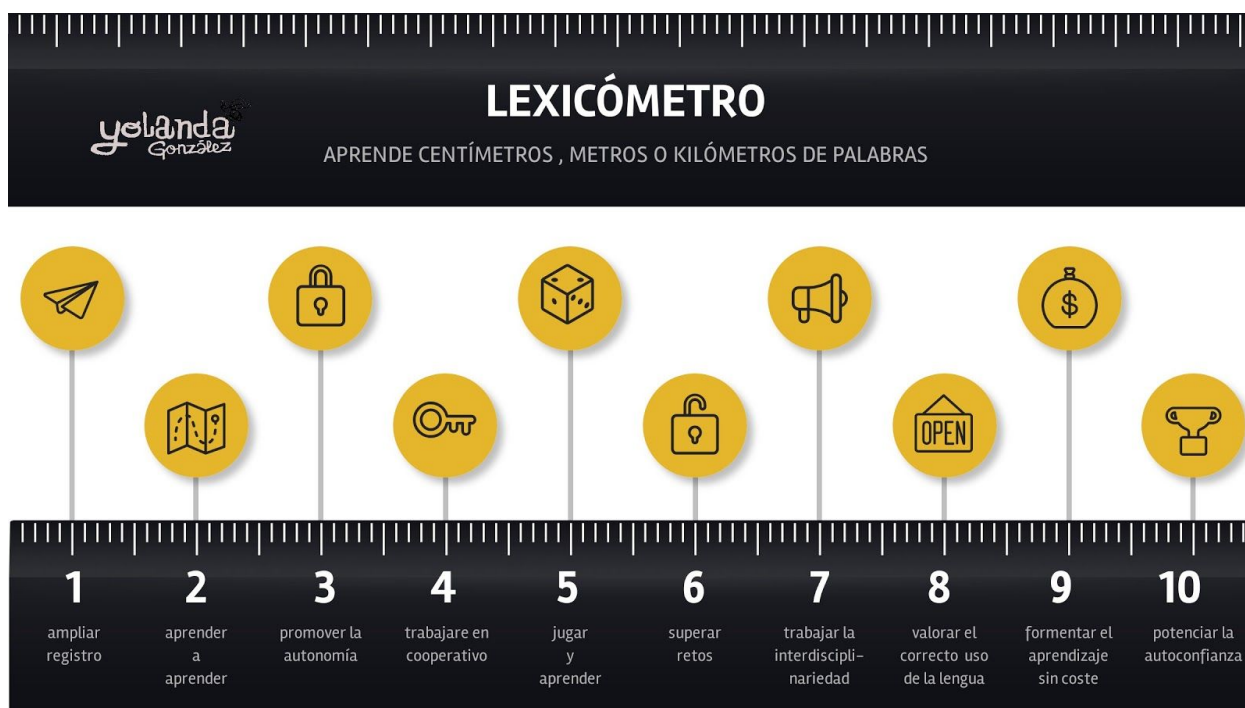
yolanda González

LEXICÓMETRO

APRENDE CENTÍMETROS , METROS O KILÓMETROS DE PALABRAS

OPEN

$

1
ampliar registro

2
aprender a aprender

3
promover la autonomía

4
trabajare en cooperativo

5
jugar y aprender

6
superar retos

7
trabajar la interdisciplinariedad

8
valorar el correcto uso de la lengua

9
formentar el aprendizaje sin coste

10
potenciar la autoconfianza